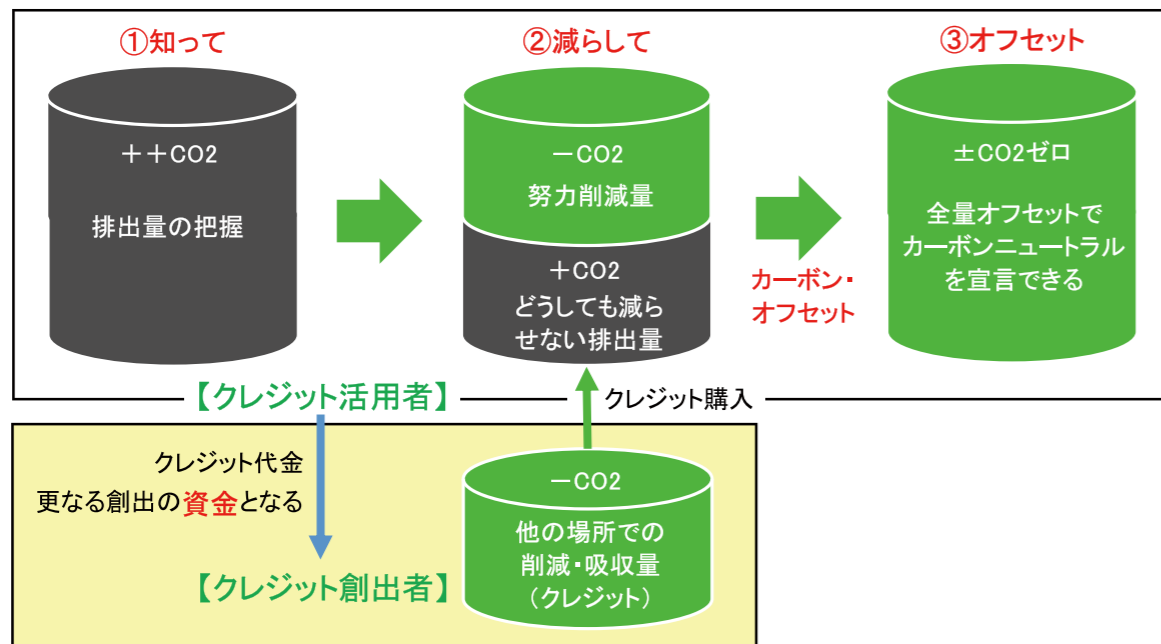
①知って

++CO2

排出量の把握

②減らして

ーCO2

努力削減量

+CO2

どうしても減らせない排出量

カーボン・オフセット

③オフセット

±CO2ゼロ

全量オフセットでカーボンニュートラルを宣言できる

【クレジット活用者】

クレジット購入

クレジット代金
更なる創出の資金となる

ーCO2

他の場所での削減・吸収量
(クレジット)

【クレジット創出者】